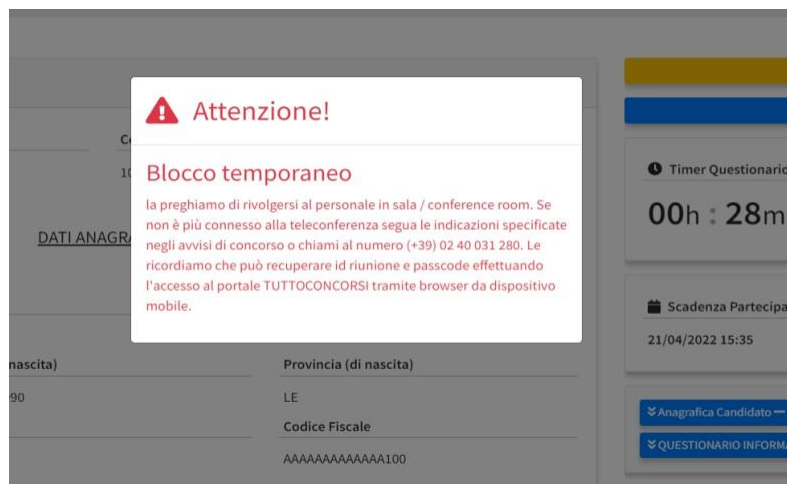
Attenzione!

Blocco temporaneo

la preghiamo di rivolgersi al personale in sala / conference room. Se non è più connesso alla teleconferenza segua le indicazioni specificate negli avvisi di concorso o chiami al numero (+39) 02 40 031 280. Le ricordiamo che può recuperare id riunione e passcode effettuando l'accesso al portale TUTTOCONCORSI tramite browser da dispositivo mobile.

Co

10

DATI ANAGRA

nascita)

90

Provincia (di nascita)

LE

Codice Fiscale

AAAAAAAAAAAAA100

Timer Questionario

00h : 28m

Scadenza Partecipa

21/04/2022 15:35

Anagrafica Candidato

QUESTIONARIO INFORMA